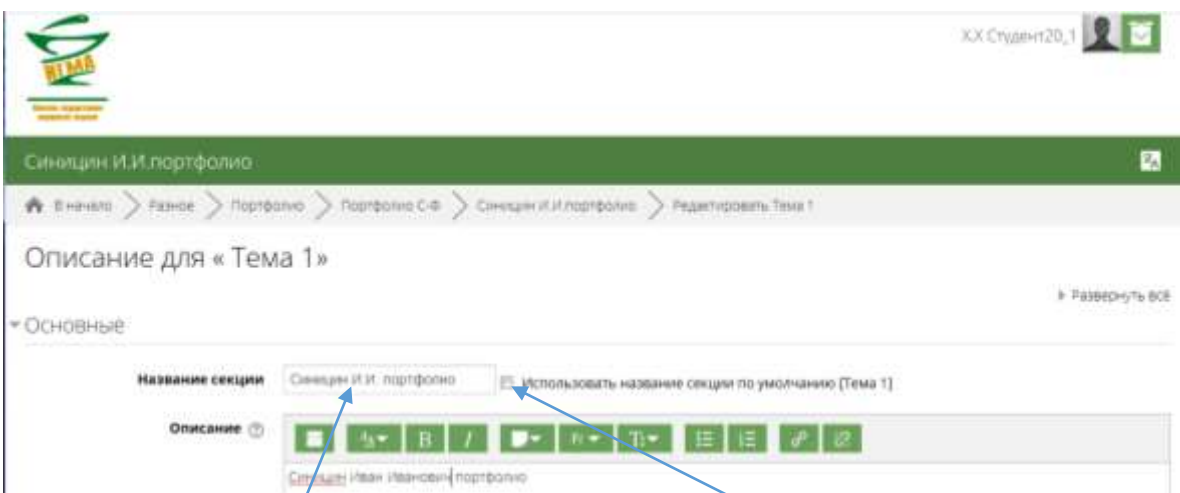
ВГМА

Х.Х Студент20_1

Синицин И.И.портфолио

В начало > Разное > Портфолио > Портфолио С-Ф > Синицин И.И.портфолио > Редактировать Тема 1

Описание для « Тема 1»

Развернуть всё

Основные

Название секции Синицин И.И. портфолио Использовать название секции по умолчанию [Тема 1]

Описание

B I

Синицин Иван Иванович портфолио